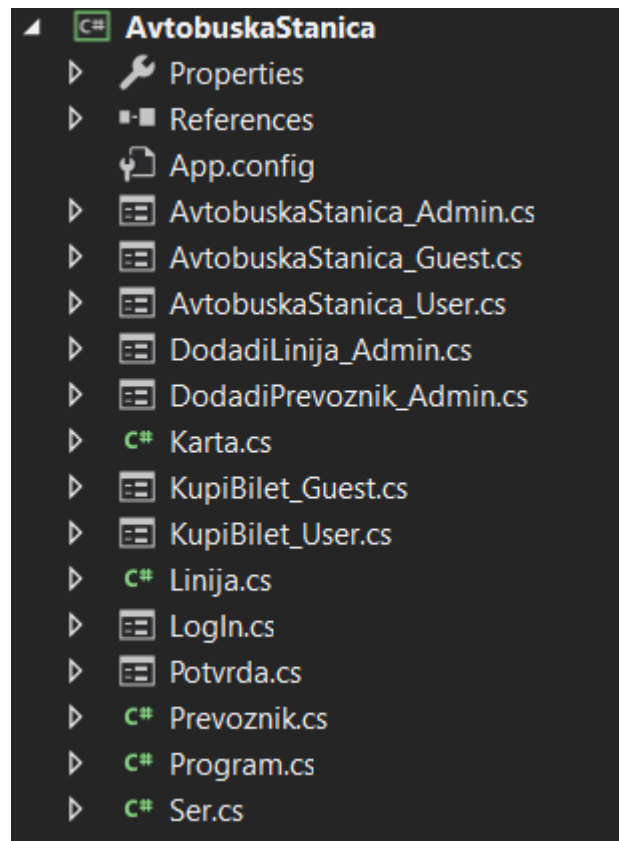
C# AvtobuskaStanica
Properties
References
App.config
AvtobuskaStanica_Admin.cs
AvtobuskaStanica_Guest.cs
AvtobuskaStanica_User.cs
DodadiLinija_Admin.cs
DodadiPrevoznik_Admin.cs
C# Karta.cs
KupiBilet_Guest.cs
KupiBilet_User.cs
C# Linija.cs
LogIn.cs
Potvrda.cs
C# Prevoznik.cs
C# Program.cs
C# Ser.cs